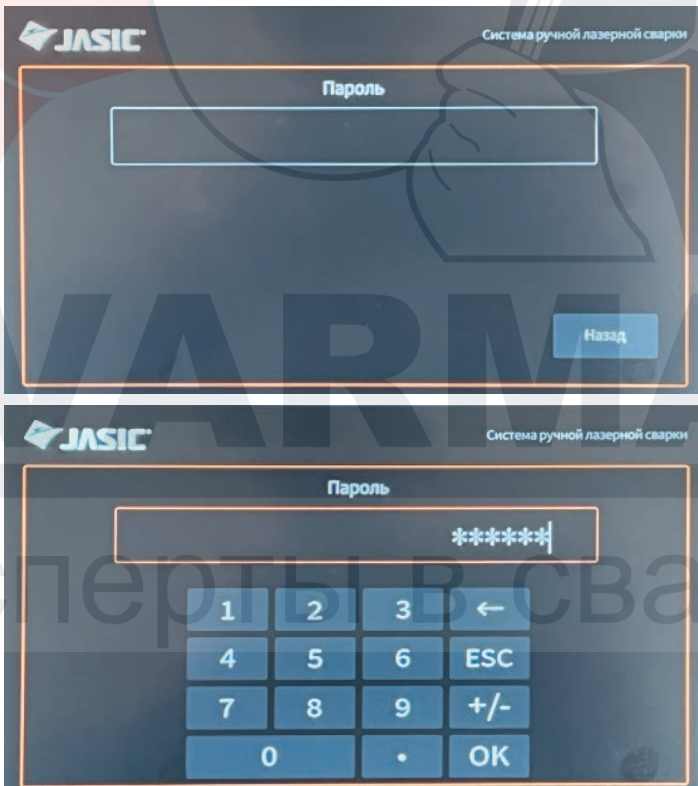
JASIC

Система ручной лазерной сварки

Пароль

Назад

VARMA

JASIC

Система ручной лазерной сварки

Пароль

******

сперты в сва

| 1 | 2 | 3 | ← |
|---|---|---|---|
| 4 | 5 | 6 | ESC |
| 7 | 8 | 9 | +/- |
| 0 | | . | OK |